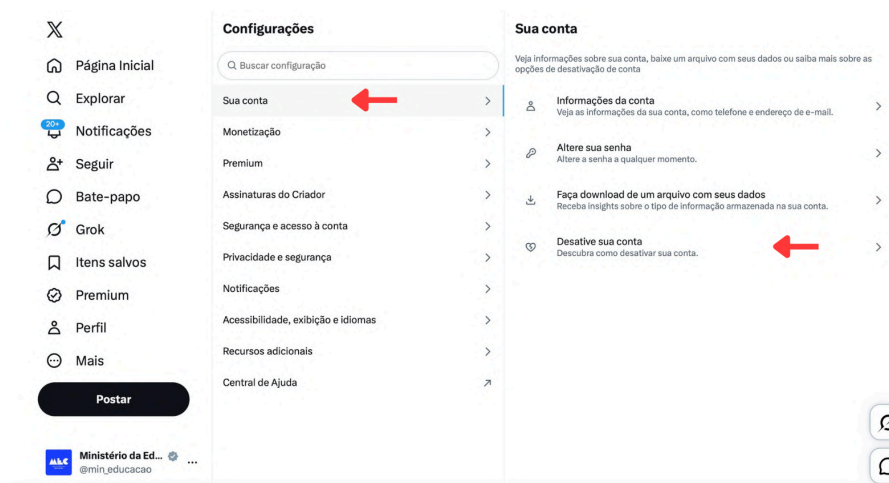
X

Página Inicial

Explorar

20+

Notificações

Seguir

Bate-papo

Grok

Itens salvos

Premium

Perfil

Mais

Postar

MEC

Ministério da Ed...

@min_educacao

...

Configurações

Buscar configuração

Sua conta

Monetização

Premium

Assinaturas do Criador

Segurança e acesso à conta

Privacidade e segurança

Notificações

Acessibilidade, exibição e idiomas

Recursos adicionais

Central de Ajuda

Sua conta

Veja informações sobre sua conta, baixe um arquivo com seus dados ou saiba mais sobre as opções de desativação de conta

Informações da conta
Veja as informações da sua conta, como telefone e endereço de e-mail.

Altere sua senha
Altere a senha a qualquer momento.

Faça download de um arquivo com seus dados
Receba insights sobre o tipo de informação armazenada na sua conta.

Desative sua conta
Descubra como desativar sua conta.